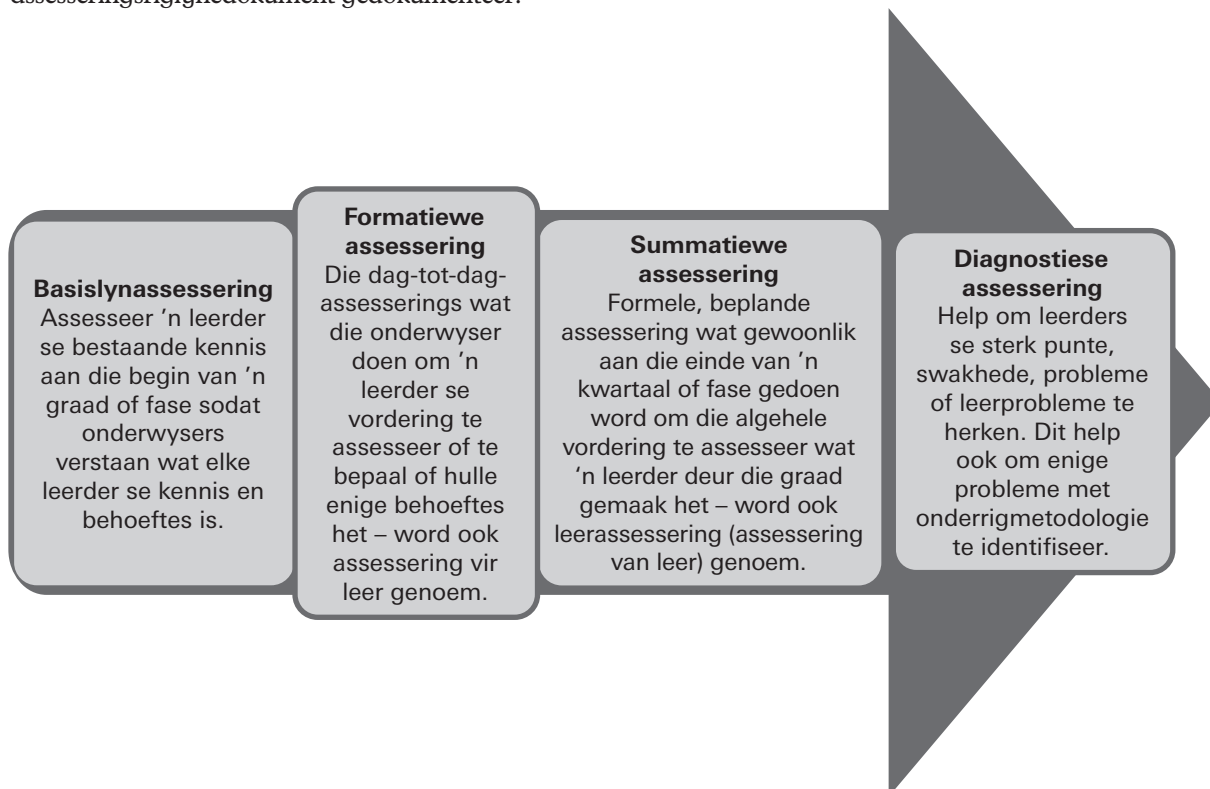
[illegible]

**Basislynassessering**
Assesseer 'n leerder se bestaande kennis aan die begin van 'n graad of fase sodat onderwysers verstaan wat elke leerder se kennis en behoeftes is.

**Formatiewe assessering**
Die dag-tot-dag-assesserings wat die onderwyser doen om 'n leerder se vordering te assesseer of te bepaal of hulle enige behoeftes het – word ook assessering vir leer genoem.

**Summatiewe assessering**
Formele, beplande assessering wat gewoonlik aan die einde van 'n kwartaal of fase gedoen word om die algehele vordering te assesseer wat 'n leerder deur die graad gemaak het – word ook leerassessering (assessering van leer) genoem.

**Diagnostiese assessering**
Help om leerders se sterk punte, swakhede, probleme of leerprobleme te herken. Dit help ook om enige probleme met onderrigmetodologie te identifiseer.